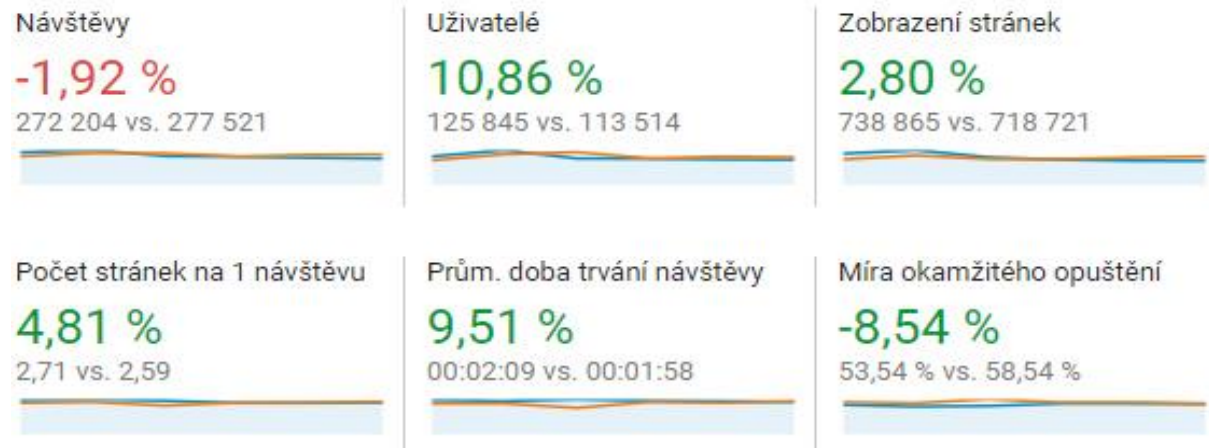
Návštěvy
-1,92 %
272 204 vs. 277 521

Uživatelé
10,86 %
125 845 vs. 113 514

Zobrazení stránek
2,80 %
738 865 vs. 718 721

Počet stránek na 1 návštěvu
4,81 %
2,71 vs. 2,59

Prům. doba trvání návštěvy
9,51 %
00:02:09 vs. 00:01:58

Míra okamžitého opuštění
-8,54 %
53,54 % vs. 58,54 %